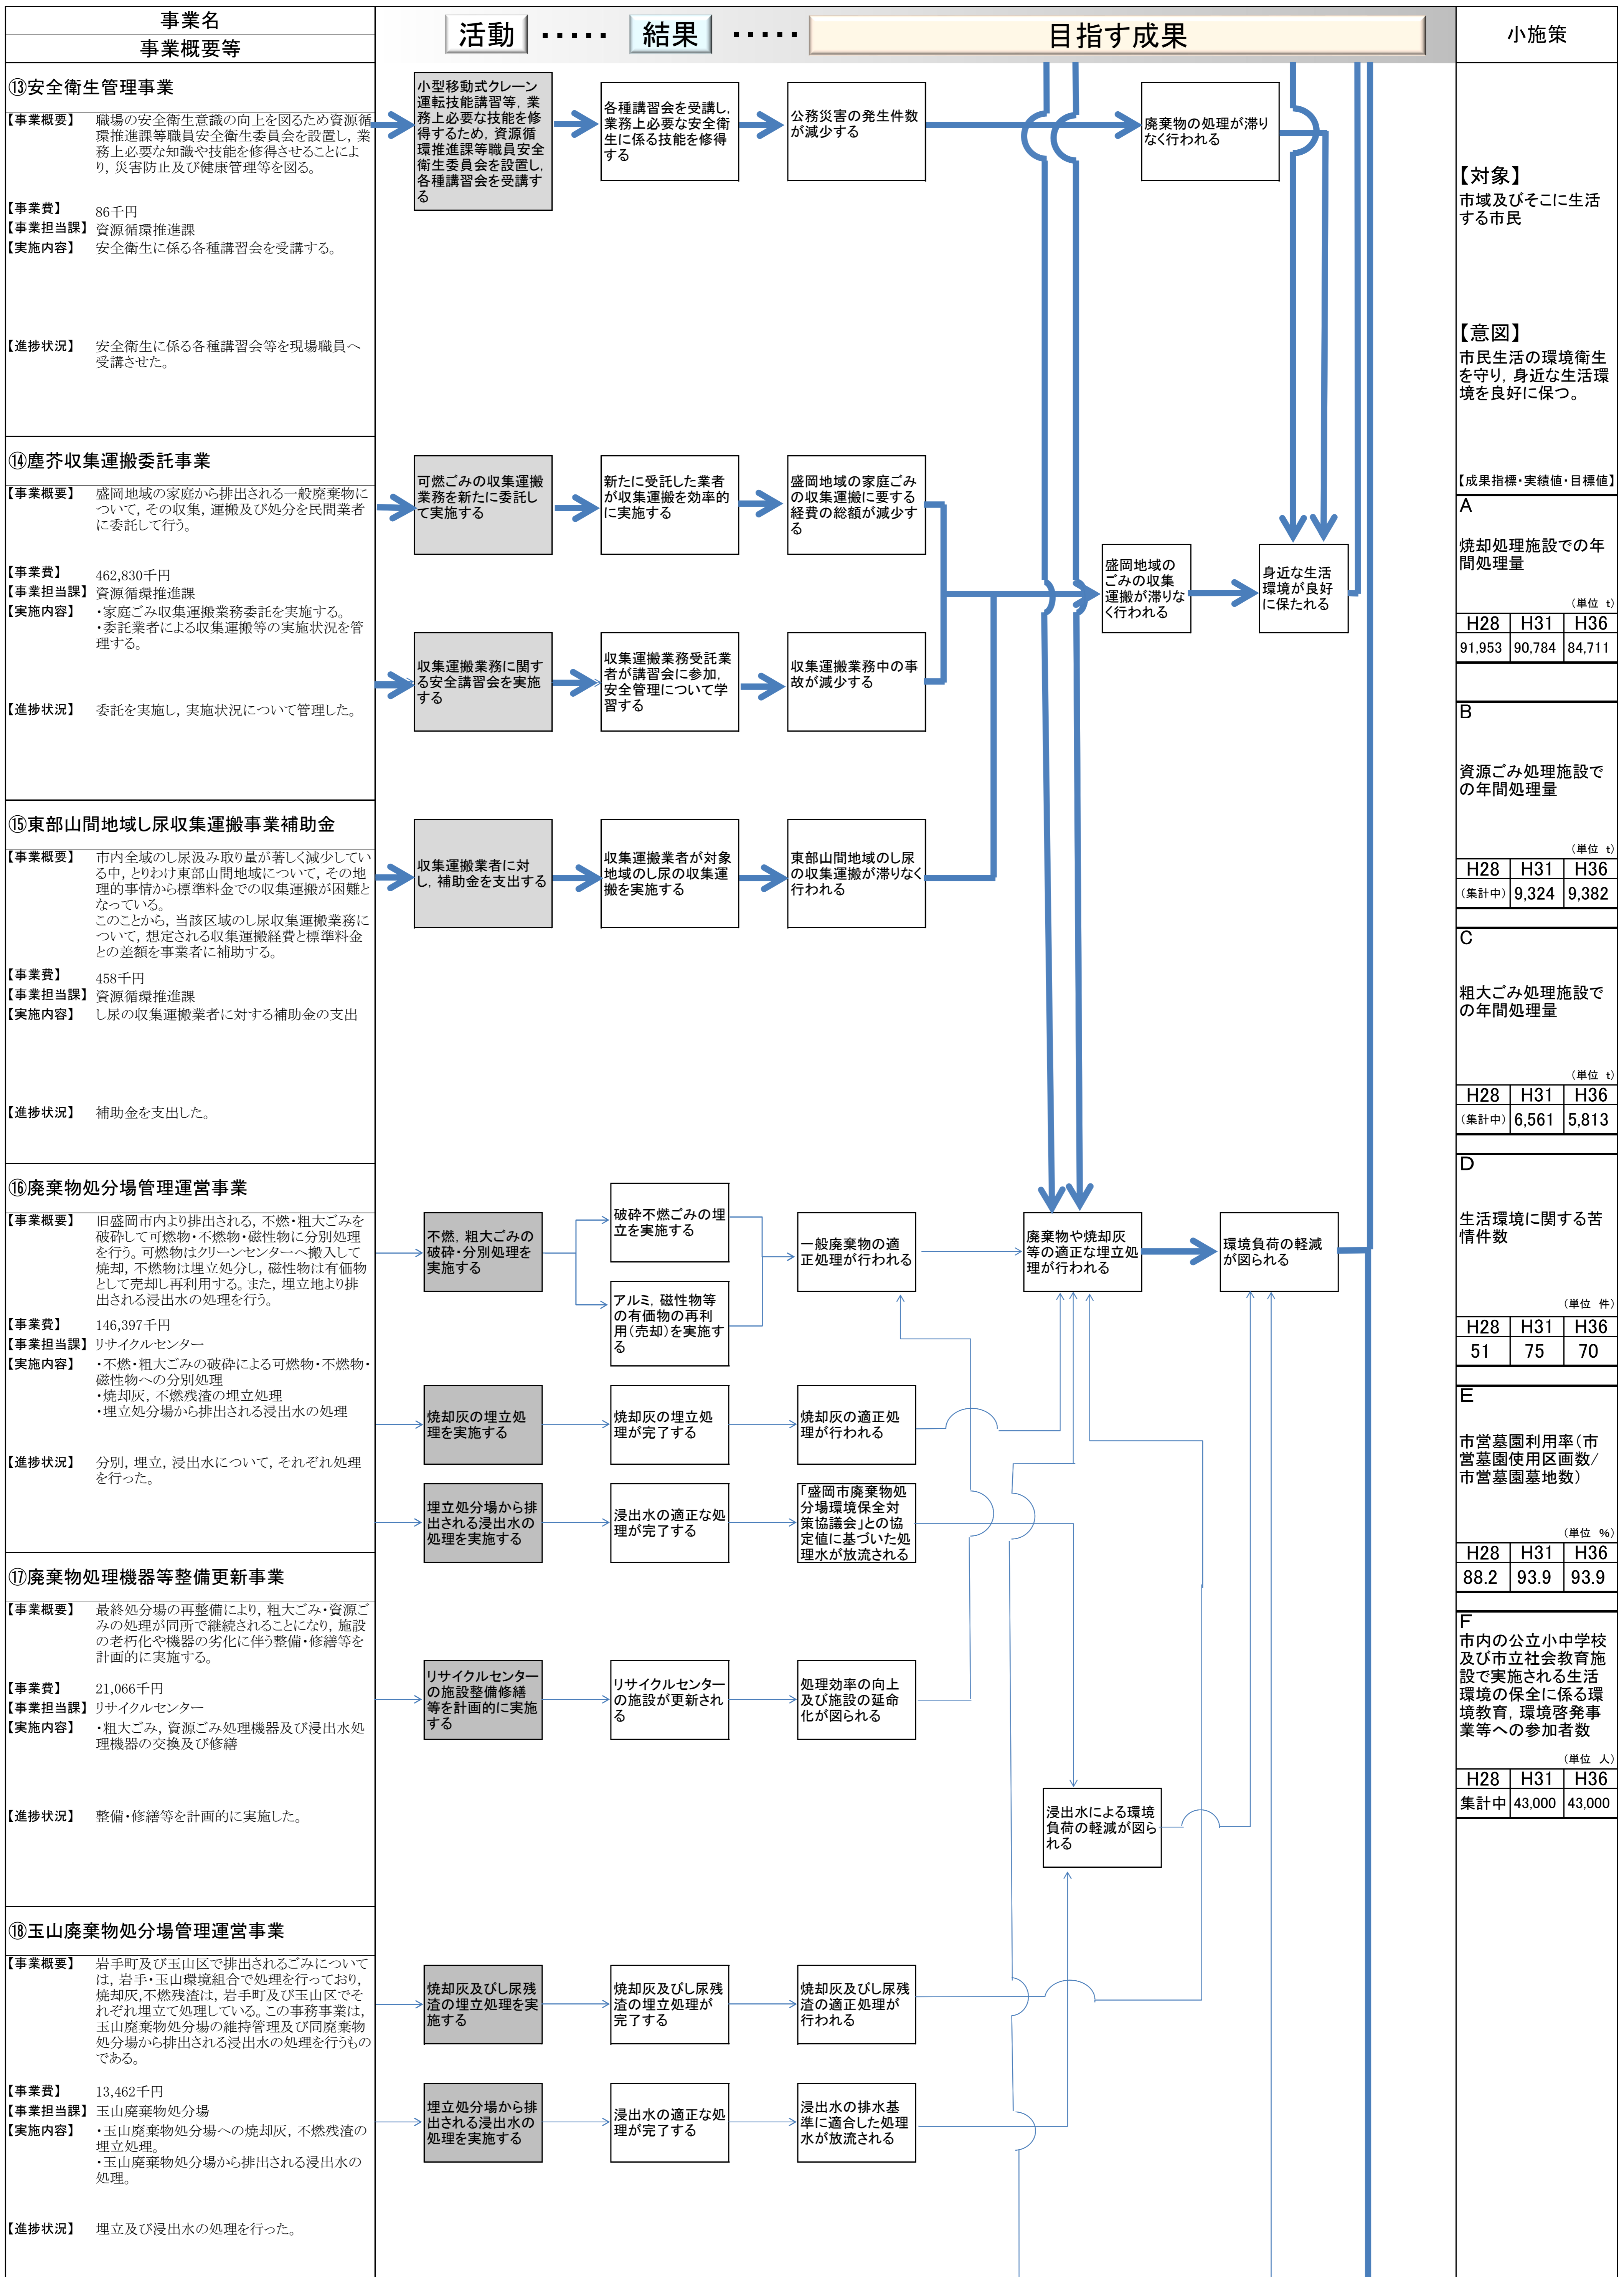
事業名
事業概要等

活動 ・・・・・ 結果 ・・・・・ 目指す成果

小施策

⑬安全衛生管理事業
【事業概要】 職場の安全衛生意識の向上を図るため資源循環推進課等職員安全衛生委員会を設置し，業務上必要な知識や技能を修得させることにより，災害防止及び健康管理等を図る。
【事業費】 86千円
【事業担当課】 資源循環推進課
【実施内容】 安全衛生に係る各種講習会を受講する。
【進捗状況】 安全衛生に係る各種講習会等を現場職員へ受講させた。

小型移動式クレーン運転技能講習等，業務上必要な技能を修得するため，資源循環推進課等職員安全衛生委員会を設置し，各種講習会を受講する
各種講習会を受講し，業務上必要な安全衛生に係る技能を修得する
公務災害の発生件数が減少する
廃棄物の処理が滞りなく行われる

⑭塵芥収集運搬委託事業
【事業概要】 盛岡地域の家庭から排出される一般廃棄物について，その収集，運搬及び処分を民間業者に委託して行う。
【事業費】 462,830千円
【事業担当課】 資源循環推進課
【実施内容】 ・家庭ごみ収集運搬業務委託を実施する。
・委託業者による収集運搬等の実施状況を管理する。
【進捗状況】 委託を実施し，実施状況について管理した。

可燃ごみの収集運搬業務を新たに委託して実施する
新たに受託した業者が収集運搬を効率的に実施する
盛岡地域の家庭ごみの収集運搬に要する経費の総額が減少する
盛岡地域のごみの収集運搬が滞りなく行われる
身近な生活環境が良好に保たれる
収集運搬業務に関する安全講習会を実施する
収集運搬業務受託業者が講習会に参加，安全管理について学習する
収集運搬業務中の事故が減少する

⑮東部山間地域し尿収集運搬事業補助金
【事業概要】 市内全域のし尿汲み取り量が著しく減少している中，とりわけ東部山間地域について，その地理的事情から標準料金での収集運搬が困難となっている。
このことから，当該区域のし尿収集運搬業務について，想定される収集運搬経費と標準料金との差額を事業者に補助する。
【事業費】 458千円
【事業担当課】 資源循環推進課
【実施内容】 し尿の収集運搬業者に対する補助金の支出
【進捗状況】 補助金を支出した。

収集運搬業者に対し，補助金を支出する
収集運搬業者が対象地域のし尿の収集運搬を実施する
東部山間地域のし尿の収集運搬が滞りなく行われる

⑯廃棄物処分場管理運営事業
【事業概要】 旧盛岡市内より排出される，不燃・粗大ごみを破砕して可燃物・不燃物・磁性物に分別処理を行う。可燃物はクリーンセンターへ搬入して焼却，不燃物は埋立処分し，磁性物は有価物として売却し再利用する。また，埋立地より排出される浸出水の処理を行う。
【事業費】 146,397千円
【事業担当課】 リサイクルセンター
【実施内容】 ・不燃・粗大ごみの破砕による可燃物・不燃物・磁性物への分別処理
・焼却灰，不燃残渣の埋立処理
・埋立処分場から排出される浸出水の処理
【進捗状況】 分別，埋立，浸出水について，それぞれ処理を行った。

不燃，粗大ごみの破砕・分別処理を実施する
破砕不燃ごみの埋立を実施する
アルミ，磁性物等の有価物の再利用（売却）を実施する
一般廃棄物の適正処理が行われる
廃棄物や焼却灰等の適正な埋立処理が行われる
環境負荷の軽減が図られる
焼却灰の埋立処理を実施する
焼却灰の埋立処理が完了する
焼却灰の適正処理が行われる
埋立処分場から排出される浸出水の処理を実施する
浸出水の適正な処理が完了する
「盛岡市廃棄物処分場環境保全対策協議会」との協定値に基づいた処理水が放流される

⑰廃棄物処理機器等整備更新事業
【事業概要】 最終処分場の再整備により，粗大ごみ・資源ごみの処理が同所で継続されることになり，施設の老朽化や機器の劣化に伴う整備・修繕等を計画的に実施する。
【事業費】 21,066千円
【事業担当課】 リサイクルセンター
【実施内容】 ・粗大ごみ，資源ごみ処理機器及び浸出水処理機器の交換及び修繕
【進捗状況】 整備・修繕等を計画的に実施した。

リサイクルセンターの施設整備修繕等を計画的に実施する
リサイクルセンターの施設が更新される
処理効率の向上及び施設の延命化が図られる
浸出水による環境負荷の軽減が図られる

⑱玉山廃棄物処分場管理運営事業
【事業概要】 岩手町及び玉山区で排出されるごみについては，岩手・玉山環境組合で処理を行っており，焼却灰，不燃残渣は，岩手町及び玉山区でそれぞれ埋立て処理している。この事務事業は，玉山廃棄物処分場の維持管理及び同廃棄物処分場から排出される浸出水の処理を行うものである。
【事業費】 13,462千円
【事業担当課】 玉山廃棄物処分場
【実施内容】 ・玉山廃棄物処分場への焼却灰，不燃残渣の埋立処理。
・玉山廃棄物処分場から排出される浸出水の処理。
【進捗状況】 埋立及び浸出水の処理を行った。

焼却灰及びし尿残渣の埋立処理を実施する
焼却灰及びし尿残渣の埋立処理が完了する
焼却灰及びし尿残渣の適正処理が行われる
埋立処分場から排出される浸出水の処理を実施する
浸出水の適正な処理が完了する
浸出水の排水基準に適合した処理水が放流される

【対象】
市域及びそこに生活する市民

【意図】
市民生活の環境衛生を守り，身近な生活環境を良好に保つ。

【成果指標・実績値・目標値】
A
焼却処理施設での年間処理量
（単位 t）
| H28 | H31 | H36 |
|---|---|---|
| 91,953 | 90,784 | 84,711 |

B
資源ごみ処理施設での年間処理量
（単位 t）
| H28 | H31 | H36 |
|---|---|---|
| (集計中) | 9,324 | 9,382 |

C
粗大ごみ処理施設での年間処理量
（単位 t）
| H28 | H31 | H36 |
|---|---|---|
| (集計中) | 6,561 | 5,813 |

D
生活環境に関する苦情件数
（単位 件）
| H28 | H31 | H36 |
|---|---|---|
| 51 | 75 | 70 |

E
市営墓園利用率（市営墓園使用区画数／市営墓園墓地数）
（単位 %）
| H28 | H31 | H36 |
|---|---|---|
| 88.2 | 93.9 | 93.9 |

F
市内の公立小中学校及び市立社会教育施設で実施される生活環境の保全に係る環境教育，環境啓発事業等への参加者数
（単位 人）
| H28 | H31 | H36 |
|---|---|---|
| 集計中 | 43,000 | 43,000 |